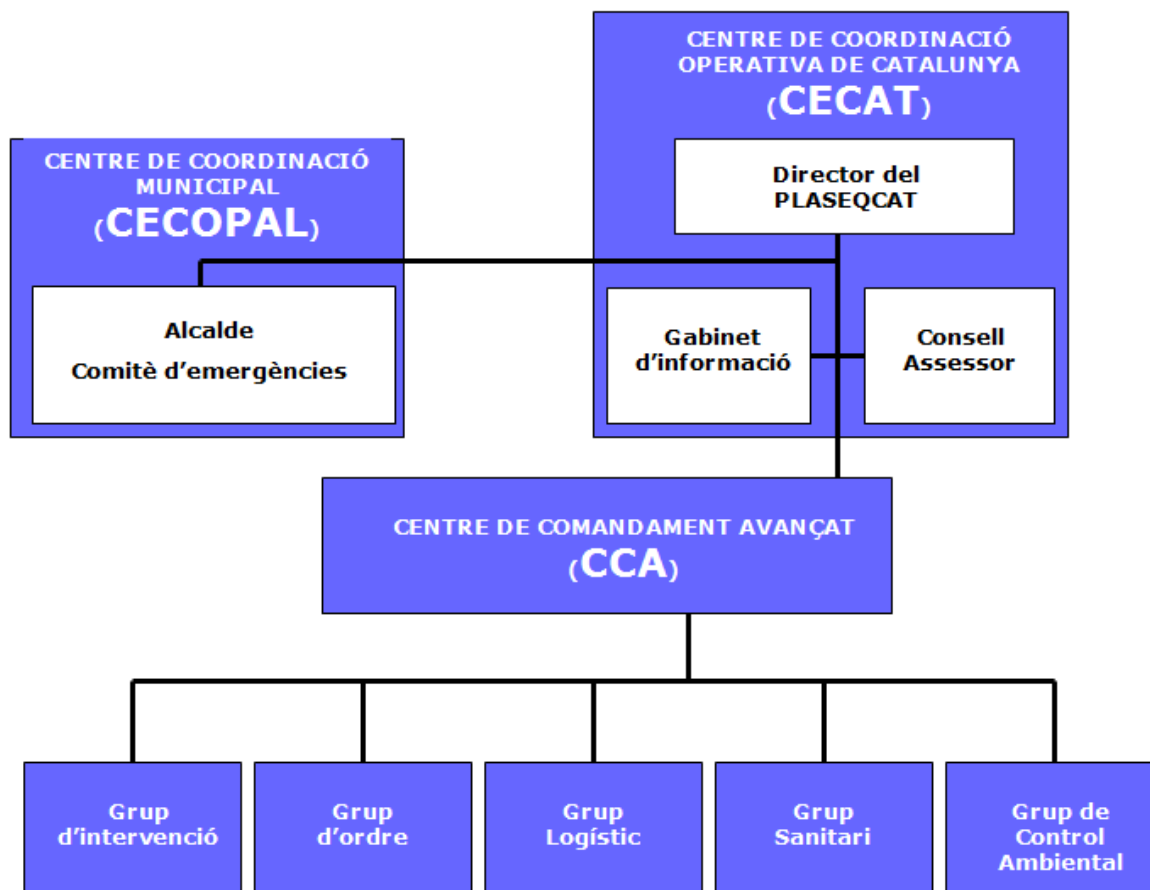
CENTRE DE COORDINACIÓ OPERATIVA DE CATALUNYA
(CECAT)

Director del PLASEQCAT

CENTRE DE COORDINACIÓ MUNICIPAL
(CECOPAL)

Alcalde
Comitè d'emergències

Gabinet d'informació

Consell Assessor

CENTRE DE COMANDAMENT AVANÇAT
(CCA)

Grup d'intervenció

Grup d'ordre

Grup Logístic

Grup Sanitari

Grup de Control Ambiental